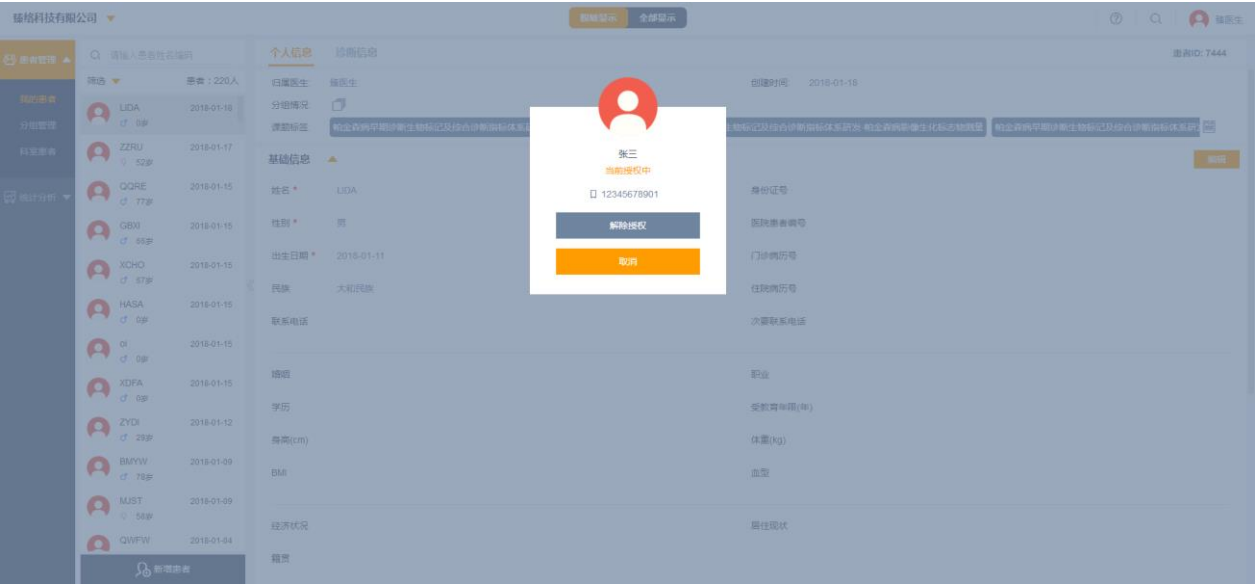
臻络科技有限公司
初始显示 全部显示
臻医生
患者管理
我的患者
分组管理
科室患者
统计分析
请输入患者姓名搜索
筛选 患者：220人
LIDA 0岁 2018-01-18
ZZRU 52岁 2018-01-17
QQRE 77岁 2018-01-15
GBXI 66岁 2018-01-15
XCHO 67岁 2018-01-15
HASA 0岁 2018-01-15
ci 0岁 2018-01-15
XDFA 0岁 2018-01-15
ZYDI 28岁 2018-01-12
BMYW 78岁 2018-01-09
MJST 56岁 2018-01-09
QWFW 2018-01-04
新增患者
个人信息 诊断信息
患者ID: 7444
归属医生 臻医生
创建时间 2018-01-18
分组情况
课题标签
帕金森病早期诊断生物标记及综合诊断指标体系
生物标记及综合诊断指标体系研究 帕金森病影像生化标志物测量
帕金森病早期诊断生物标记及综合诊断指标体系研究
基础信息
编辑
姓名 * LIDA
身份证号
性别 * 男
医院患者编号
出生日期 * 2018-01-11
门诊病历号
民族 大和民族
住院病历号
联系电话
次要联系电话
婚姻
职业
学历
受教育年限(年)
身高(cm)
体重(kg)
BMI
血型
经济状况
居住现状
籍贯
张三
当前授权中
12345678901
解除授权
取消